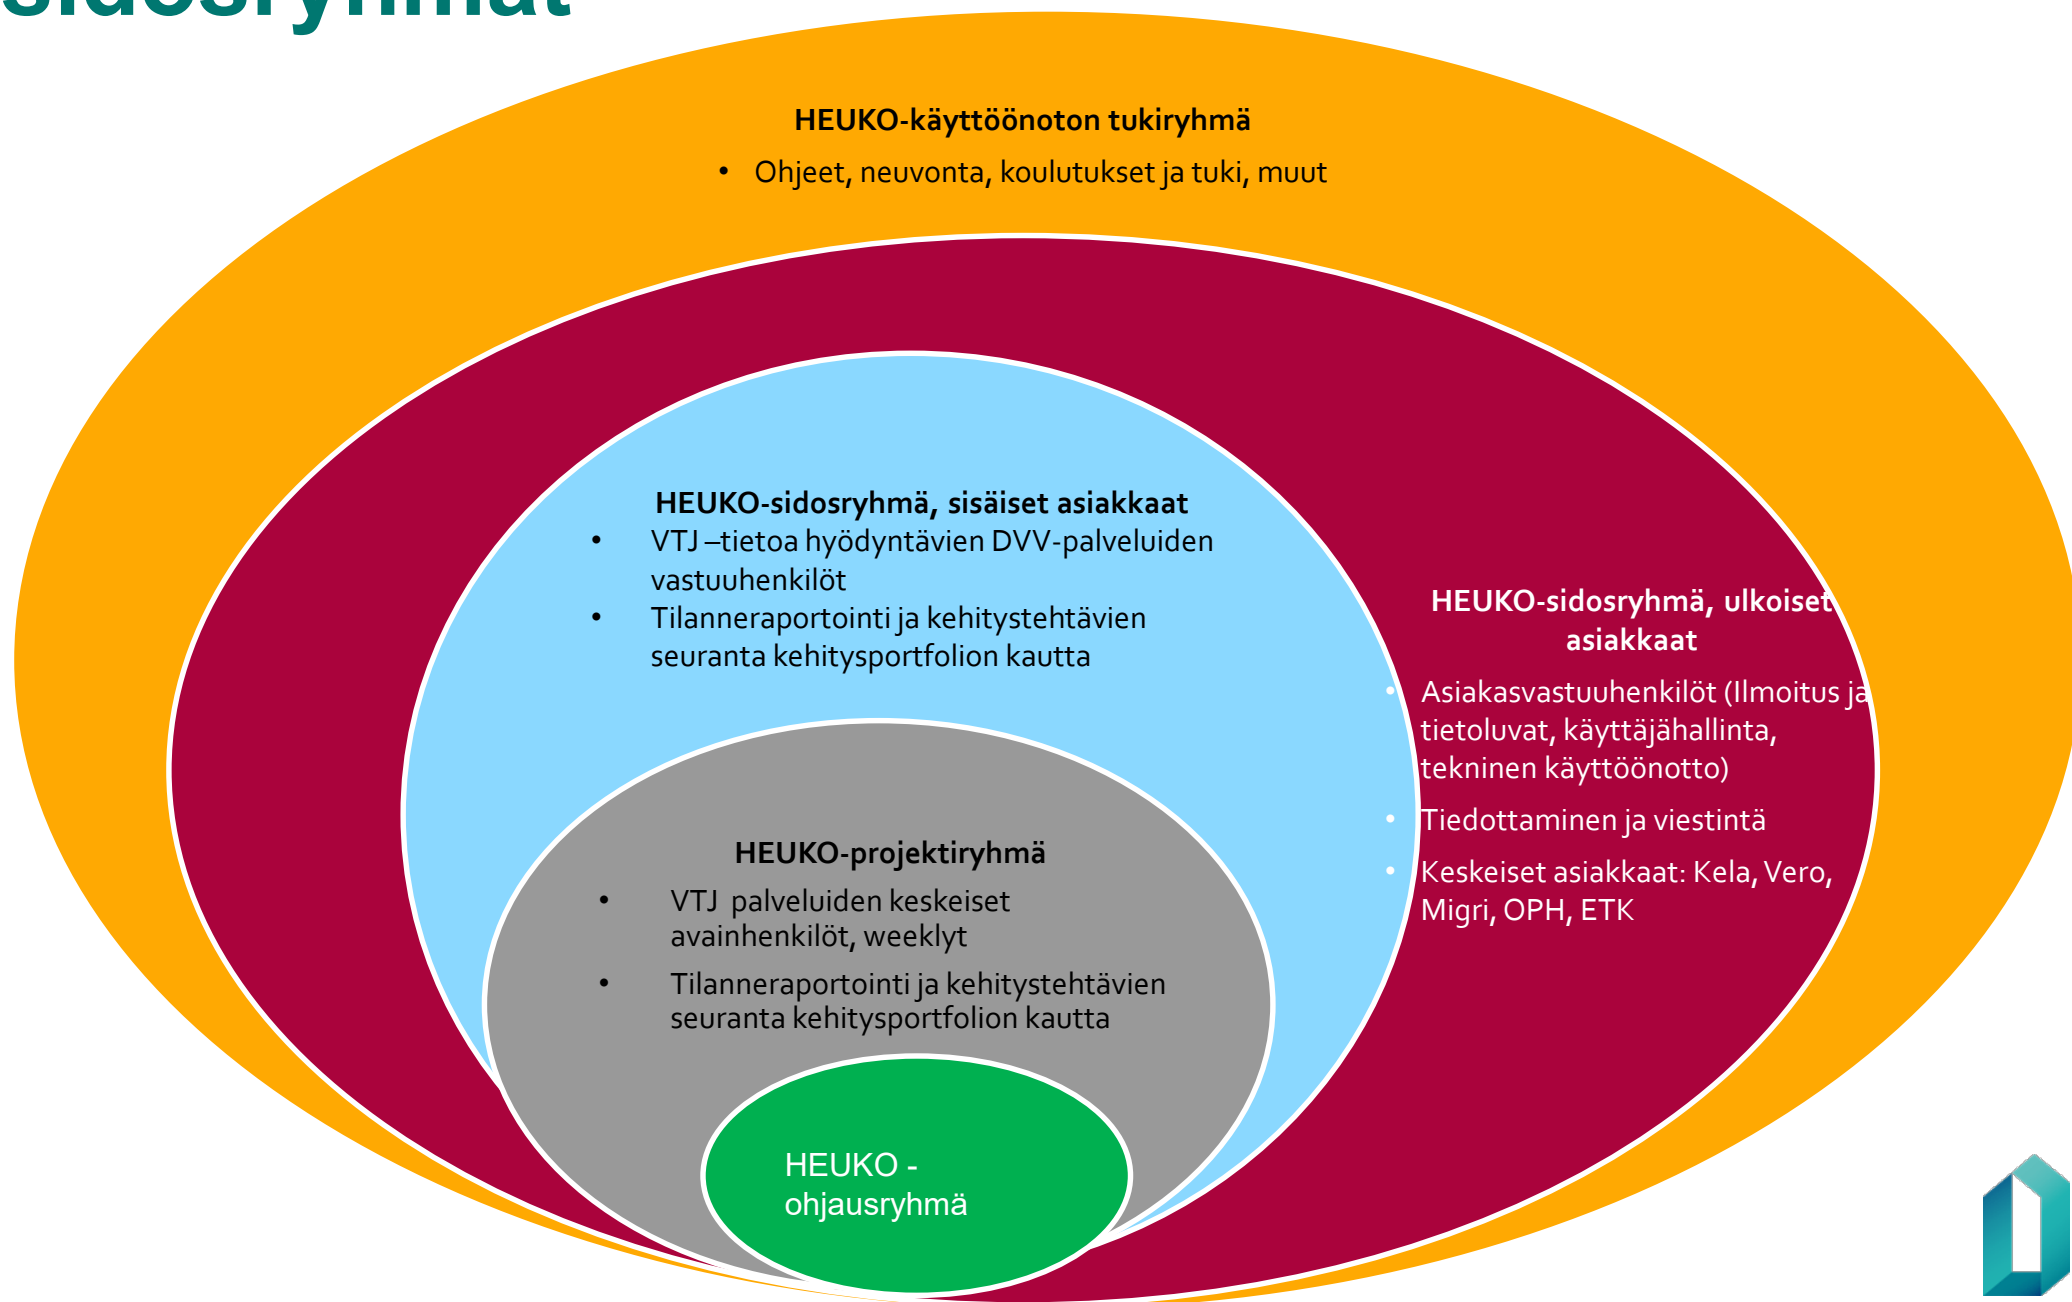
sidosryhmät

HEUKO-käyttöönoton tukiryhmä

- Ohjeet, neuvonta, koulutukset ja tuki, muut

HEUKO-sidosryhmä, sisäiset asiakkaat

- VTJ –tietoa hyödyntävien DVV-palveluiden vastuuhenkilöt
- Tilanneraportointi ja kehitystehtävien seuranta kehitysportfolion kautta

HEUKO-sidosryhmä, ulkoiset asiakkaat

- Asiakasvastuuhenkilöt (Ilmoitus ja tietoluvat, käyttäjähallinta, tekninen käyttöönotto)
- Tiedottaminen ja viestintä
- Keskeiset asiakkaat: Kela, Vero, Migri, OPH, ETK

HEUKO-projektiryhmä

- VTJ palveluiden keskeiset avainhenkilöt, weeklyt
- Tilanneraportointi ja kehitystehtävien seuranta kehitysportfolion kautta

HEUKO - ohjausryhmä